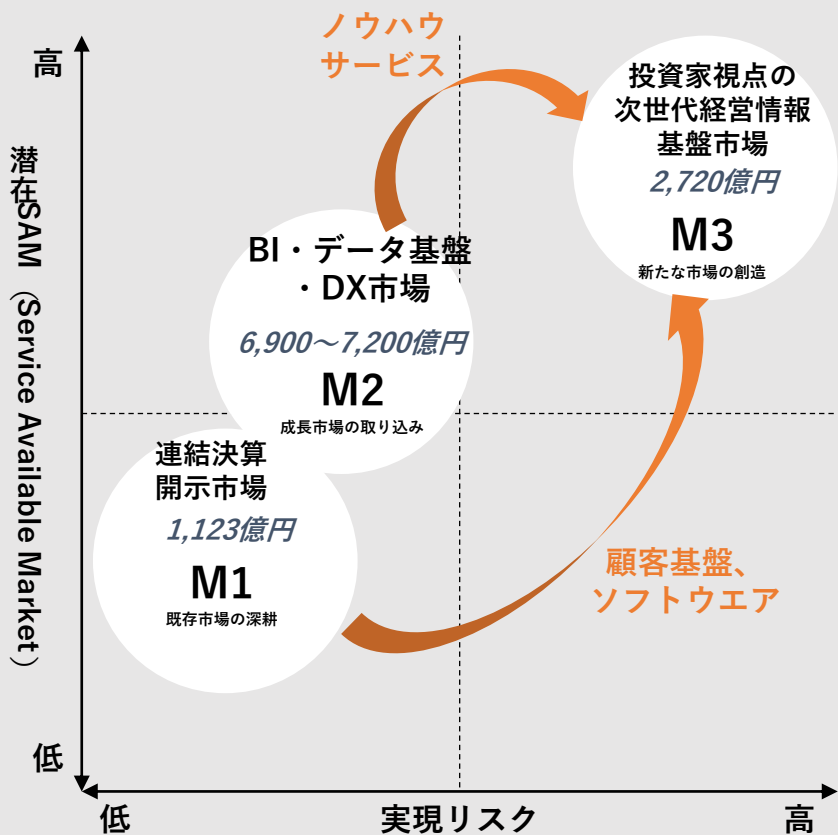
高

潜在SAM（Service Available Market）

低

ノウハウ
サービス

投資家視点の
次世代経営情報
基盤市場
2,720億円
M3
新たな市場の創造

BI・データ基盤
・DX市場
6,900～7,200億円
M2
成長市場の取り込み

連結決算
開示市場
1,123億円
M1
既存市場の深耕

顧客基盤、
ソフトウエア

低
実現リスク
高